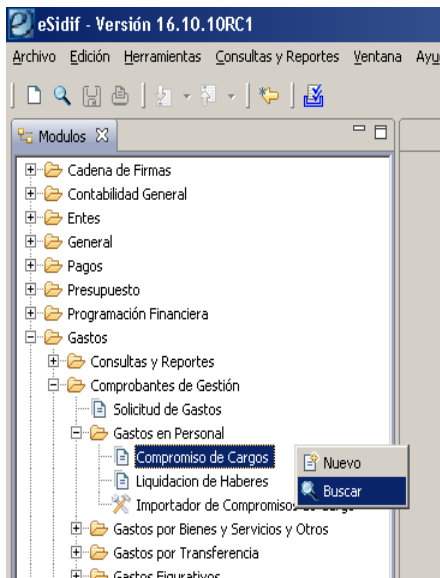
eSidif - Versión 16.10.10RC1

Archivo Edición Herramientas Consultas y Reportes Ventana Ayu

Modulos

Cadena de Firmas
Contabilidad General
Entes
General
Pagos
Presupuesto
Programación Financiera
Gastos
Consultas y Reportes
Comprobantes de Gestión
Solicitud de Gastos
Gastos en Personal
Compromiso de Cargos
Liquidacion de Haberes
Importador de Compromisos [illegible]
Gastos por Bienes y Servicios y Otros
Gastos por Transferencia
Gastos Figurativos

Nuevo
Buscar